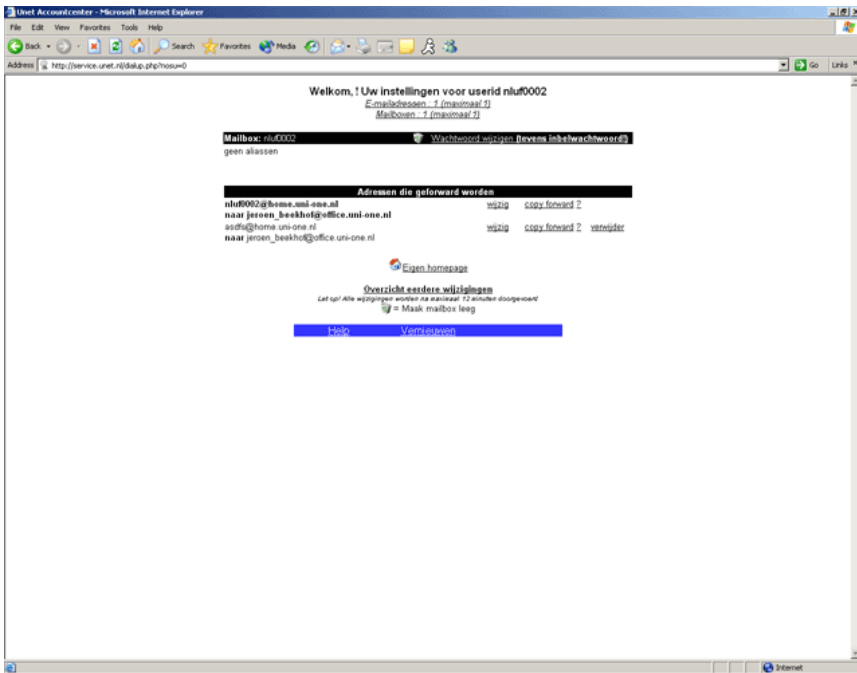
Unet Accountcenter - Microsoft Internet Explorer

File Edit View Favorites Tools Help

Back Search Favorites Media

Address http://service.unet.nl/dialup.php?nosu=0

Go Links

Welkom, ! Uw instellingen voor userid nluf0002

E-mailadressen : 1 (maximaal 1)

Mailboxen : 1 (maximaal 1)

Mailbox: nluf0002 Wachtwoord wijzigen (tevens inbelwachtwoord!)

geen aliassen

Adressen die geforward worden

nluf0002@home.uni-one.nl wijzig copy forward ?

naar jeroen_beekhof@office.uni-one.nl

asdfs@home.uni-one.nl wijzig copy forward ? verwijder

naar jeroen_beekhof@office.uni-one.nl

Eigen homepage

Overzicht eerdere wijzigingen

Let op! Alle wijzigingen worden na maximaal 12 minuten doorgevoerd

= Maak mailbox leeg

Help Vernieuwen

Internet